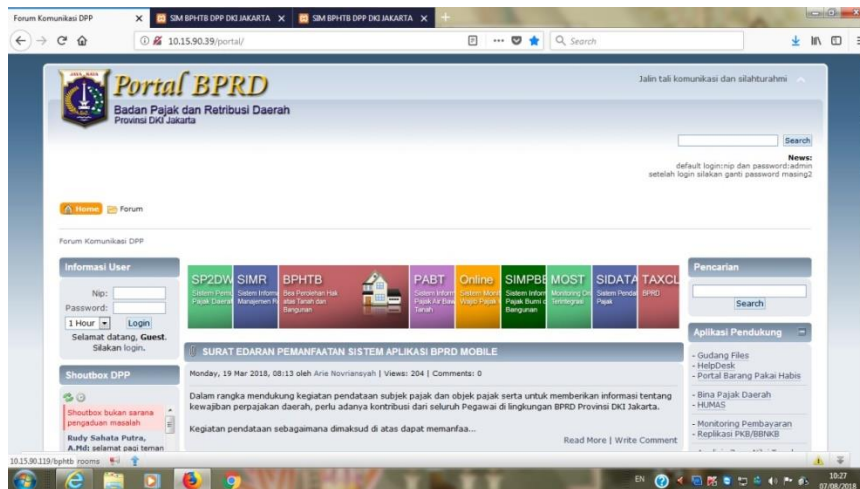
Forum Komunikasi DPP
SIM BPHTB DPP DKI JAKARTA
SIM BPHTB DPP DKI JAKARTA
10.15.90.39/portal/
Search

Portal BPRD
Badan Pajak dan Retribusi Daerah
Provinsi DKI Jakarta

Jalin tali komunikasi dan silahturahmi

Search

News:
default login:nip dan password:admin
setelah login silakan ganti password masing2

Home Forum

Forum Komunikasi DPP

Informasi User

Nip:
Password:
1 Hour Login
Selamat datang, Guest.
Silakan login.

Shoutbox DPP

Shoutbox bukan sarana pengaduan masalah

Rudy Sahata Putra, A.Md: selamat pagi teman

SP2DW Sistem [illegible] Pajak Daerah
SIMR Sistem Informasi Manajemen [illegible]
BPHTB Bea Perolehan Hak atas Tanah dan Bangunan
PABT Sistem Informasi Pajak Air Bawah Tanah
Online Sistem Monitoring Wajib Pajak
SIMPBB Sistem Informasi Pajak Bumi dan Bangunan
MOST Monitoring Online Terintegrasi
SIDATA Sistem Pendataan Pajak
TAXCL BPRD

SURAT EDARAN PEMANFAATAN SISTEM APLIKASI BPRD MOBILE

Monday, 19 Mar 2018, 08:13 oleh Arie Novriansyah | Views: 204 | Comments: 0

Dalam rangka mendukung kegiatan pendataan subjek pajak dan objek pajak serta untuk memberikan informasi tentang kewajiban perpajakan daerah, perlu adanya kontribusi dari seluruh Pegawai di lingkungan BPRD Provinsi DKI Jakarta.

Kegiatan pendataan sebagaimana dimaksud di atas dapat memanfaa...

Read More | Write Comment

Pencarian

Search

Aplikasi Pendukung

- Gudang Files
- HelpDesk
- Portal Barang Pakai Habis

- Bina Pajak Daerah
- HUMAS

- Monitoring Pembayaran
- Replikasi PKB/BBNKB

10.15.90.119/bphtb rooms

EN 10:27 07/08/2018